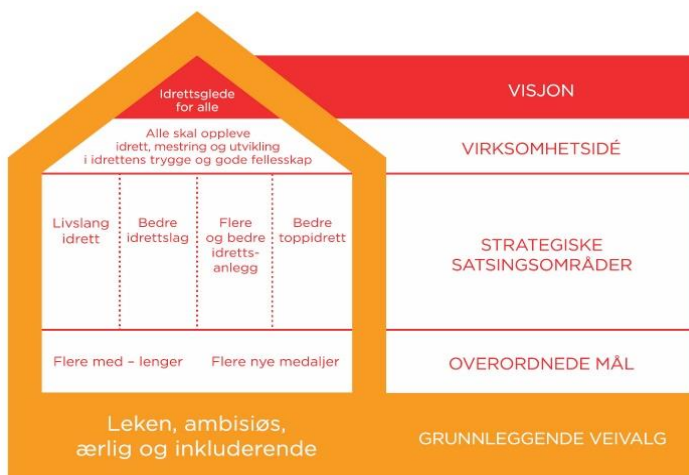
Idrettsglede for alle

VISJON

Alle skal oppleve idrett, mestring og utvikling i idrettens trygge og gode fellesskap

VIRKSOMHETSIDÉ

Livslang idrett

Bedre idrettslag

Flere og bedre idrettsanlegg

Bedre toppidrett

STRATEGISKE SATSINGSOMRÅDER

Flere med – lenger

Flere nye medaljer

OVERORDNEDE MÅL

Leken, ambisiøs, ærlig og inkluderende

GRUNNLEGGENDE VEIVALG